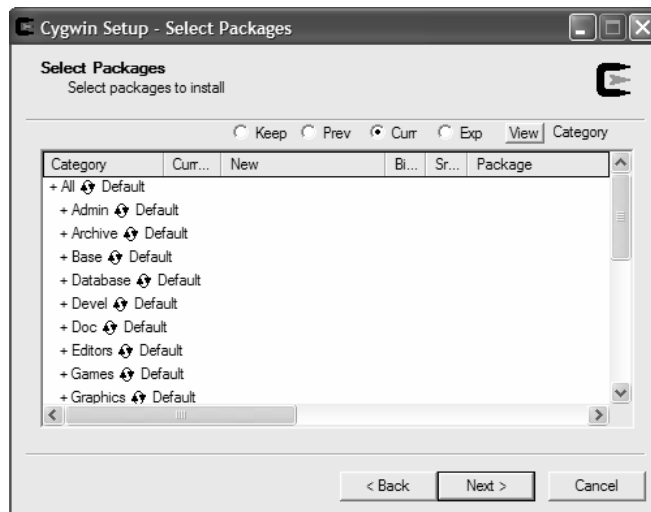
Cygwin Setup - Select Packages

Select Packages
Select packages to install

Keep Prev Curr Exp View Category

| Category | Curr... | New | Bi... | Sr... | Package |
|---|---|---|---|---|---|
| + All Default | | | | | |
| + Admin Default | | | | | |
| + Archive Default | | | | | |
| + Base Default | | | | | |
| + Database Default | | | | | |
| + Devel Default | | | | | |
| + Doc Default | | | | | |
| + Editors Default | | | | | |
| + Games Default | | | | | |
| + Graphics Default | | | | | |

< Back Next > Cancel